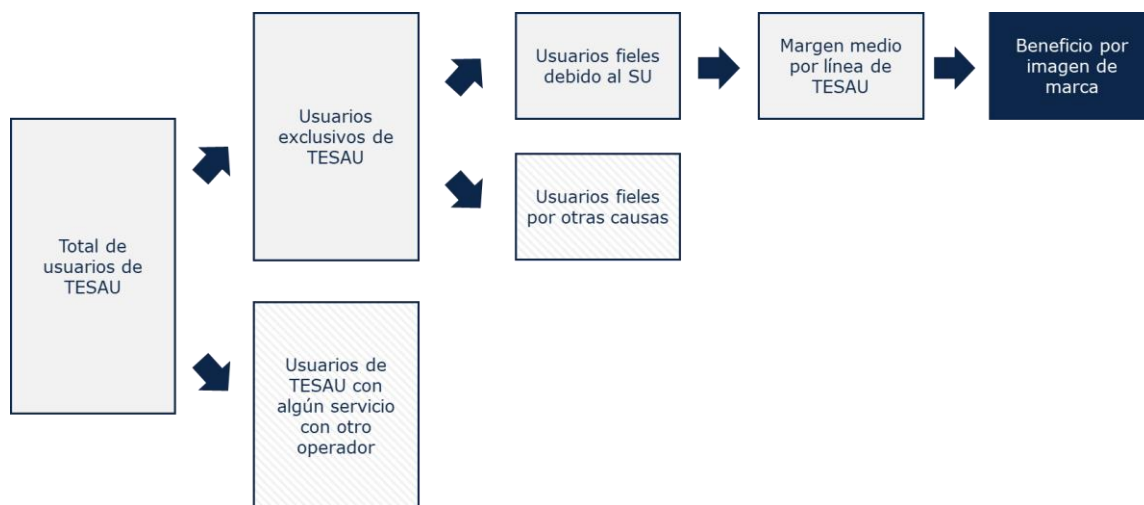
Total de usuarios de TESAU

Usuarios exclusivos de TESAU

Usuarios de TESAU con algún servicio con otro operador

Usuarios fieles debido al SU

Usuarios fieles por otras causas

Margen medio por línea de TESAU

Beneficio por imagen de marca